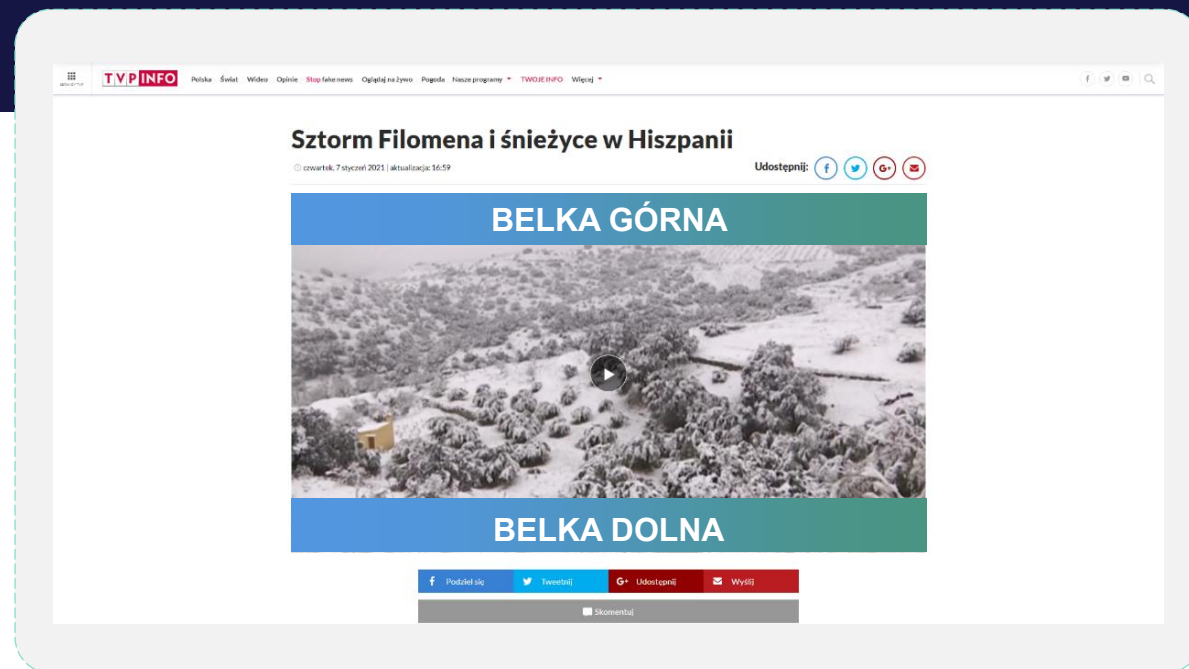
TVP INFO Polska Świat Wideo Opinie Stop fake news Oglądaj na żywo Pogoda Nasze programy TWOJE INFO Więcej

Sztorm Filomena i śnieżyce w Hiszpanii

czwartek, 7 styczeń 2021 | aktualizacja: 16:59

Udostępnij:

BELKA GÓRNA

BELKA DOLNA

Podziel się Tweetnij Udostępnij Wyślij

Skomentuj